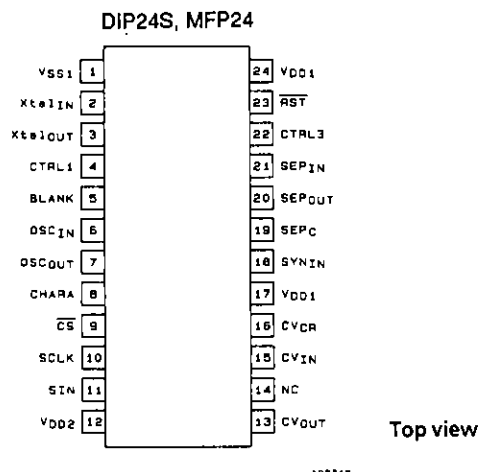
DIP24S, MFP24

VSS1 1
XtalIN 2
XtalOUT 3
CTRL1 4
BLANK 5
OSCIN 6
OSCOUT 7
CHARA 8
$\overline{CS}$ 9
SCLK 10
SIN 11
VDD2 12

24 VDD1
23 $\overline{RST}$
22 CTRL3
21 SEPIN
20 SEPOUT
19 SEPC
18 SYNIN
17 VDD1
16 CVCR
15 CVIN
14 NC
13 CVOUT

Top view